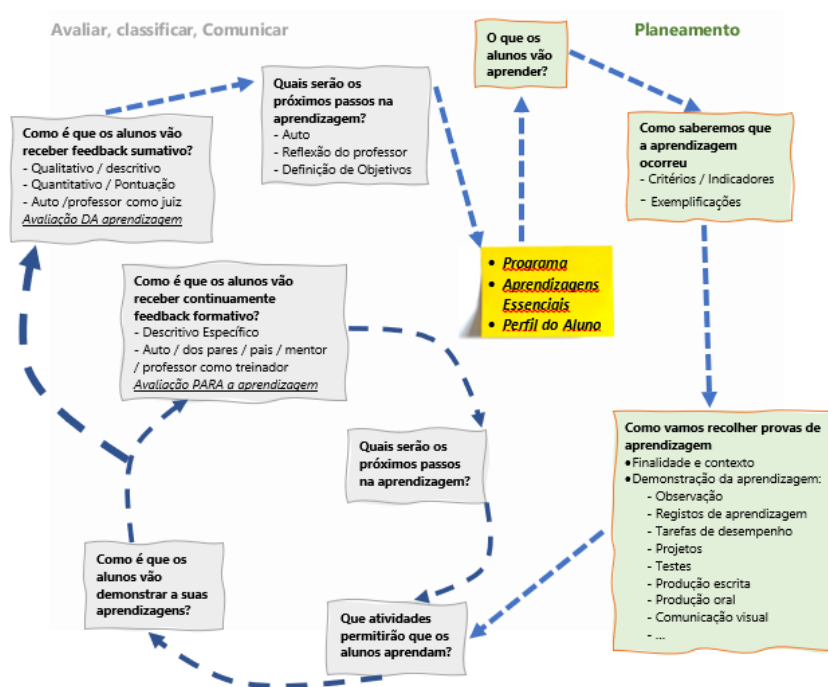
Avaliar, classificar, Comunicar

Planeamento

O que os alunos vão aprender?

Quais serão os próximos passos na aprendizagem?
- Auto
- Reflexão do professor
- Definição de Objetivos

Como é que os alunos vão receber feedback sumativo?
- Qualitativo / descritivo
- Quantitativo / Pontuação
- Auto /professor como juiz
Avaliação DA aprendizagem

Como saberemos que a aprendizagem ocorreu
- Critérios / Indicadores
- Exemplificações

• Programa
• Aprendizagens Essenciais
• Perfil do Aluno

Como é que os alunos vão receber continuamente feedback formativo?
- Descritivo Específico
- Auto / dos pares / pais / mentor / professor como treinador
Avaliação PARA a aprendizagem

Quais serão os próximos passos na aprendizagem?

Como vamos recolher provas de aprendizagem
•Finalidade e contexto
•Demonstração da aprendizagem:
- Observação
- Registos de aprendizagem
- Tarefas de desempenho
- Projetos
- Testes
- Produção escrita
- Produção oral
- Comunicação visual
- ...

Como é que os alunos vão demonstrar a suas aprendizagens?

Que atividades permitirão que os alunos aprendam?